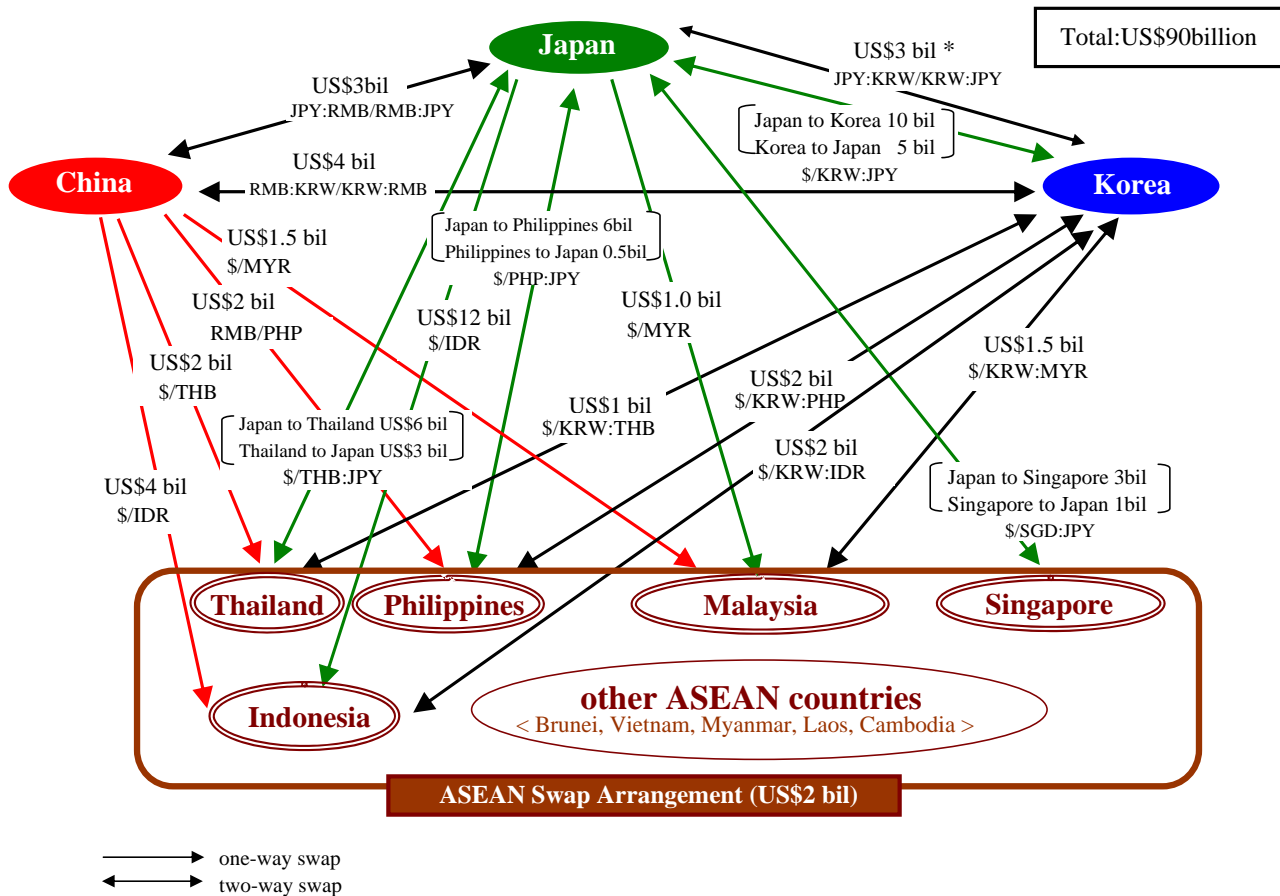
Japan

Total:US$90billion

US$3 bil *
JPY:KRW/KRW:JPY

US$3bil
JPY:RMB/RMB:JPY

Japan to Korea 10 bil
Korea to Japan 5 bil
$/KRW:JPY

China

US$4 bil
RMB:KRW/KRW:RMB

Korea

US$1.5 bil
$/MYR

Japan to Philippines 6bil
Philippines to Japan 0.5bil
$/PHP:JPY

US$2 bil
RMB/PHP

US$12 bil
$/IDR

US$1.0 bil
$/MYR

US$2 bil
$/THB

US$1.5 bil
$/KRW:MYR

US$2 bil
$/KRW:PHP

US$1 bil
$/KRW:THB

Japan to Thailand US$6 bil
Thailand to Japan US$3 bil
$/THB:JPY

US$2 bil
$/KRW:IDR

US$4 bil
$/IDR

Japan to Singapore 3bil
Singapore to Japan 1bil
$/SGD:JPY

Thailand

Philippines

Malaysia

Singapore

Indonesia

other ASEAN countries
< Brunei, Vietnam, Myanmar, Laos, Cambodia >

ASEAN Swap Arrangement (US$2 bil)

one-way swap
two-way swap